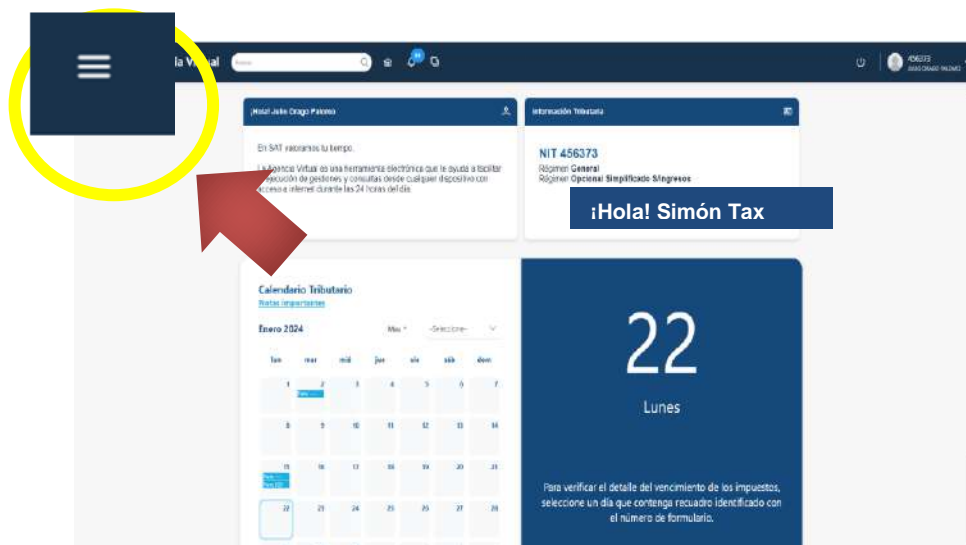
la Virtual

456373

¡Hola! Julio Orago Palomo

En SAT valoramos tu tiempo.

La Agencia Virtual es una herramienta electrónica que le ayuda a facilitar la ejecución de gestiones y consultas desde cualquier dispositivo con acceso a internet durante las 24 horas del día.

Información Tributaria

NIT 456373
Régimen General
Régimen Opcional Simplificado Sin Ingresos

¡Hola! Simón Tax

Calendario Tributario
Fechas importantes

Enero 2024

Mes -Seleccione-

| lun | mar | mié | jue | vie | sáb | dom |
|---|---|---|---|---|---|---|
| 1 | 2 | 3 | 4 | 5 | 6 | 7 |
| 8 | 9 | 10 | 11 | 12 | 13 | 14 |
| 15 | 16 | 17 | 18 | 19 | 20 | 21 |
| 22 | 23 | 24 | 25 | 26 | 27 | 28 |

22

Lunes

Para verificar el detalle del vencimiento de los impuestos, seleccione un día que contenga recuadro identificado con el número de formulario.